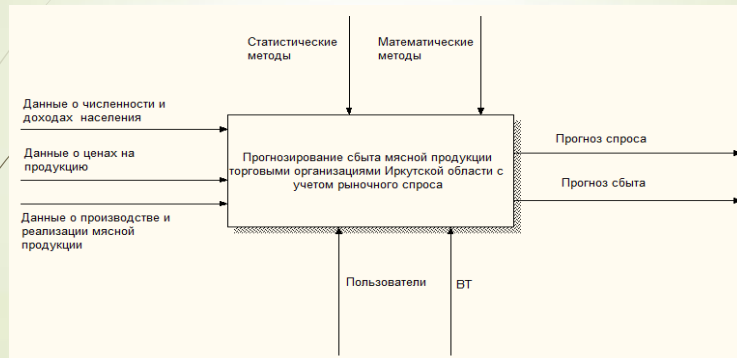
Статистические методы

Математические методы

Данные о численности и доходах населения

Данные о ценах на продукцию

Данные о производстве и реализации мясной продукции

Прогнозирование сбыта мясной продукции торговыми организациями Иркутской области с учетом рыночного спроса

Прогноз спроса

Прогноз сбыта

Пользователи

ВТ